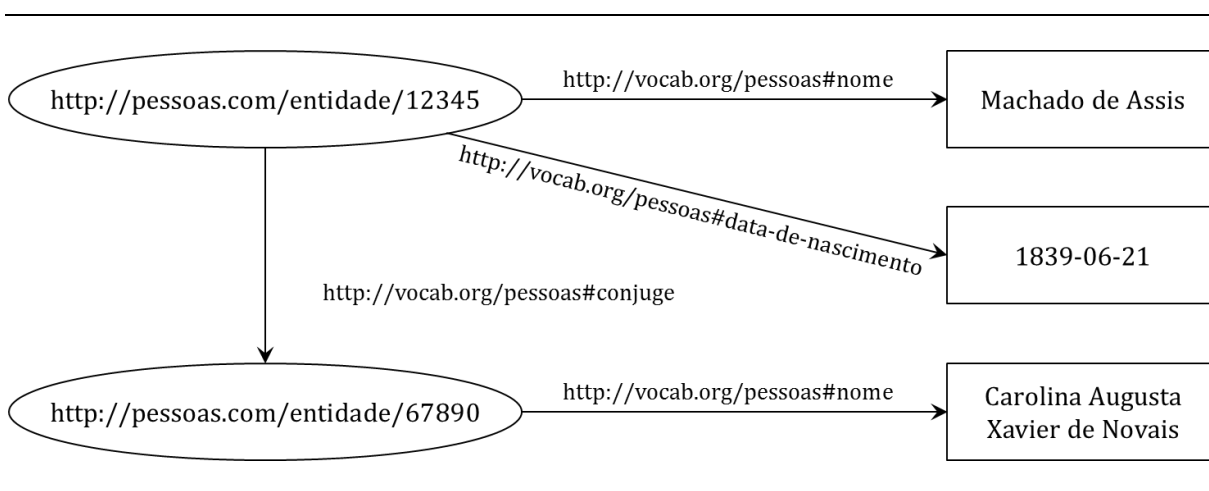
http://pessoas.com/entidade/12345

http://vocab.org/pessoas#nome

Machado de Assis

http://vocab.org/pessoas#data-de-nascimento

1839-06-21

http://vocab.org/pessoas#conjuge

http://pessoas.com/entidade/67890

http://vocab.org/pessoas#nome

Carolina Augusta Xavier de Novais